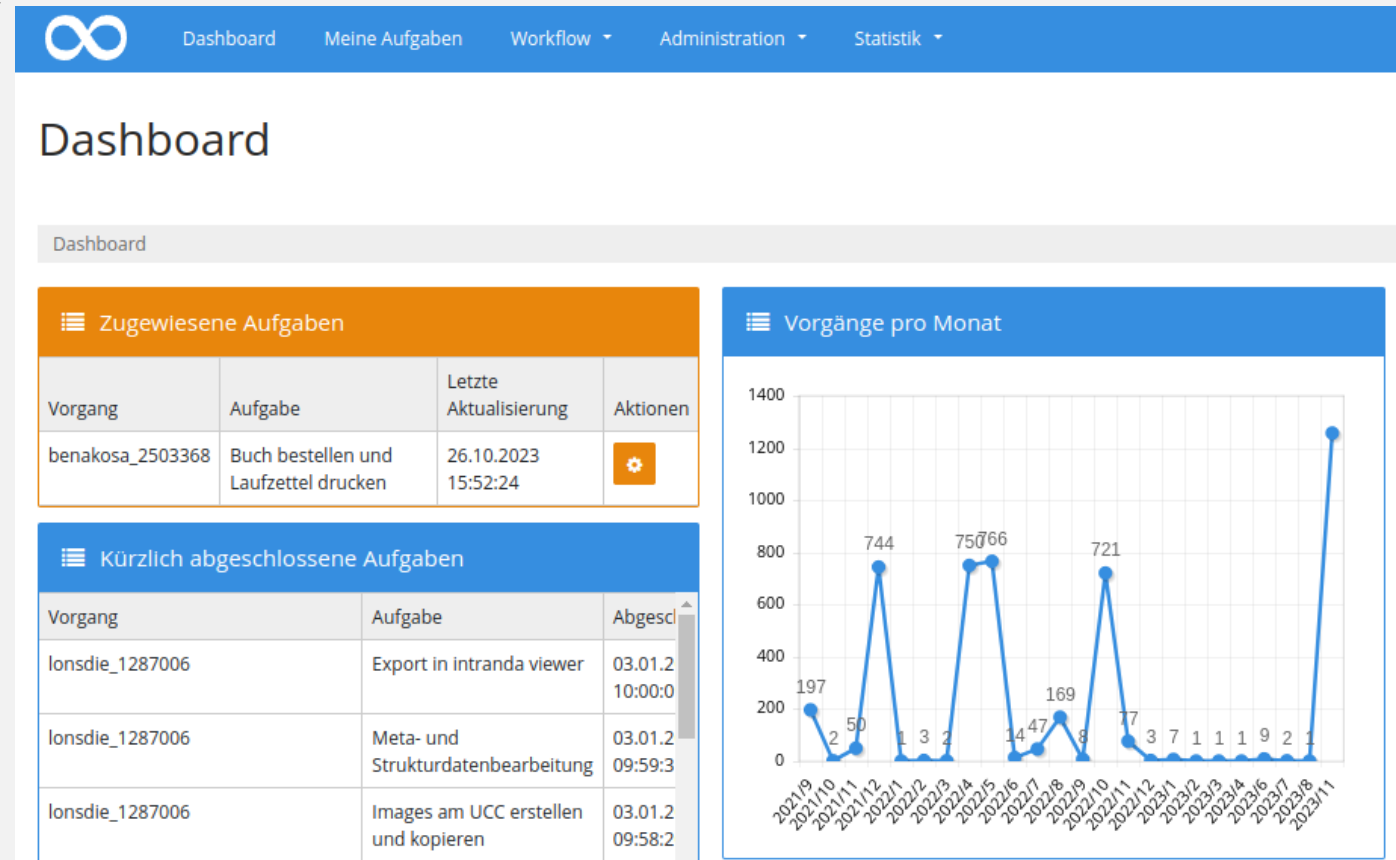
Dashboard Meine Aufgaben Workflow Administration Statistik

Dashboard

Dashboard

Zugewiesene Aufgaben

| Vorgang | Aufgabe | Letzte Aktualisierung | Aktionen |
|---|---|---|---|
| benakosa_2503368 | Buch bestellen und Laufzettel drucken | 26.10.2023 15:52:24 | |

Kürzlich abgeschlossene Aufgaben

| Vorgang | Aufgabe | Abgesc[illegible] |
|---|---|---|
| lonsdie_1287006 | Export in intranda viewer | 03.01.2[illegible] 10:00:0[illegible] |
| lonsdie_1287006 | Meta- und Strukturdatenbearbeitung | 03.01.2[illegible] 09:59:3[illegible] |
| lonsdie_1287006 | Images am UCC erstellen und kopieren | 03.01.2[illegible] 09:58:2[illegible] |

Vorgänge pro Monat

1400
1200
1000
800
600
400
200
0

197 2 50 744 1 3 2 750 766 14 47 169 8 721 77 3 7 1 1 1 9 2 1

2021/9 2021/10 2021/11 2021/12 2022/1 2022/2 2022/3 2022/4 2022/5 2022/6 2022/7 2022/8 2022/9 2022/10 2022/11 2022/12 2023/1 2023/2 2023/3 2023/4 2023/6 2023/7 2023/8 2023/11